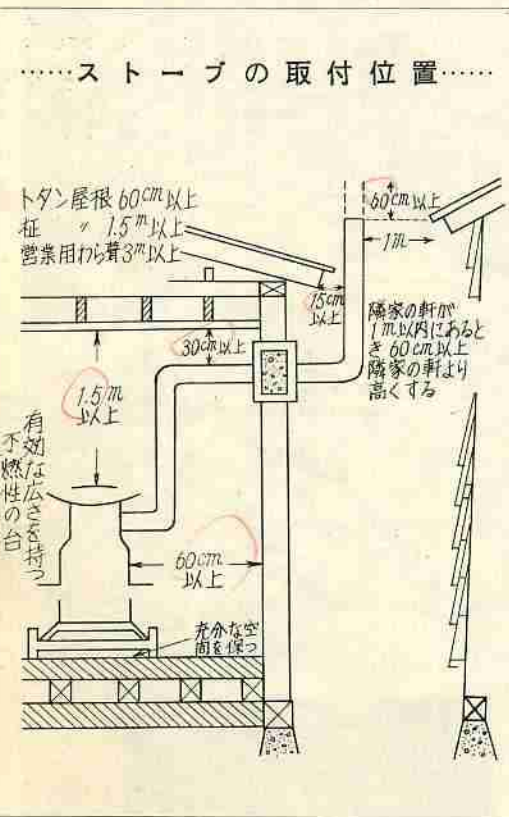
……ストーブの取付位置……

トタン屋根 60cm以上
柾 〃 1.5m以上
営業用わら葺3m以上

60cm以上

1m

15cm以上

隣家の軒が1m以内にあるとき60cm以上隣家の軒より高くする

30cm以上

1.5m以上

有効な広さを持つ不燃性の台

60cm以上

充分な空間を保つ